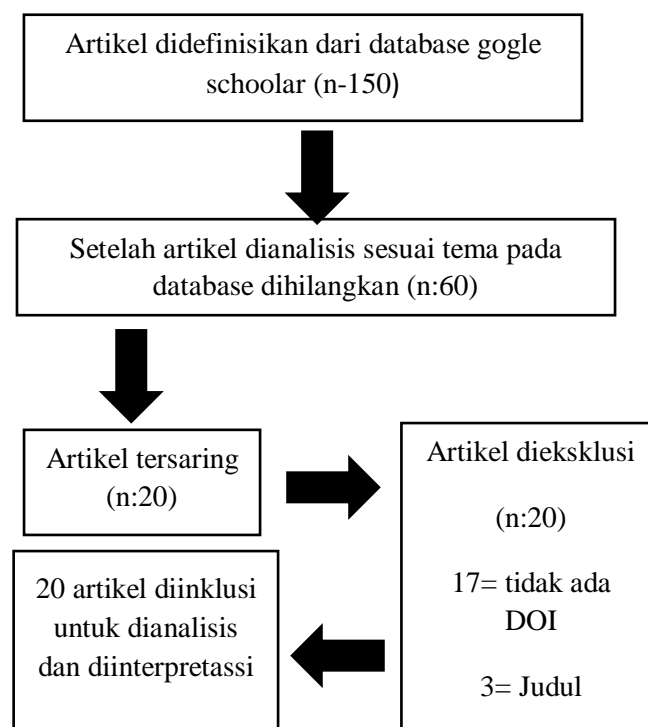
Artikel didefinisikan dari database gogle schoolar (n-150)

Setelah artikel dianalisis sesuai tema pada database dihilangkan (n:60)

Artikel tersaring (n:20)

Artikel dieksklusi

(n:20)

17= tidak ada DOI

3= Judul

20 artikel diinklusi untuk dianalisis dan diinterpretassi